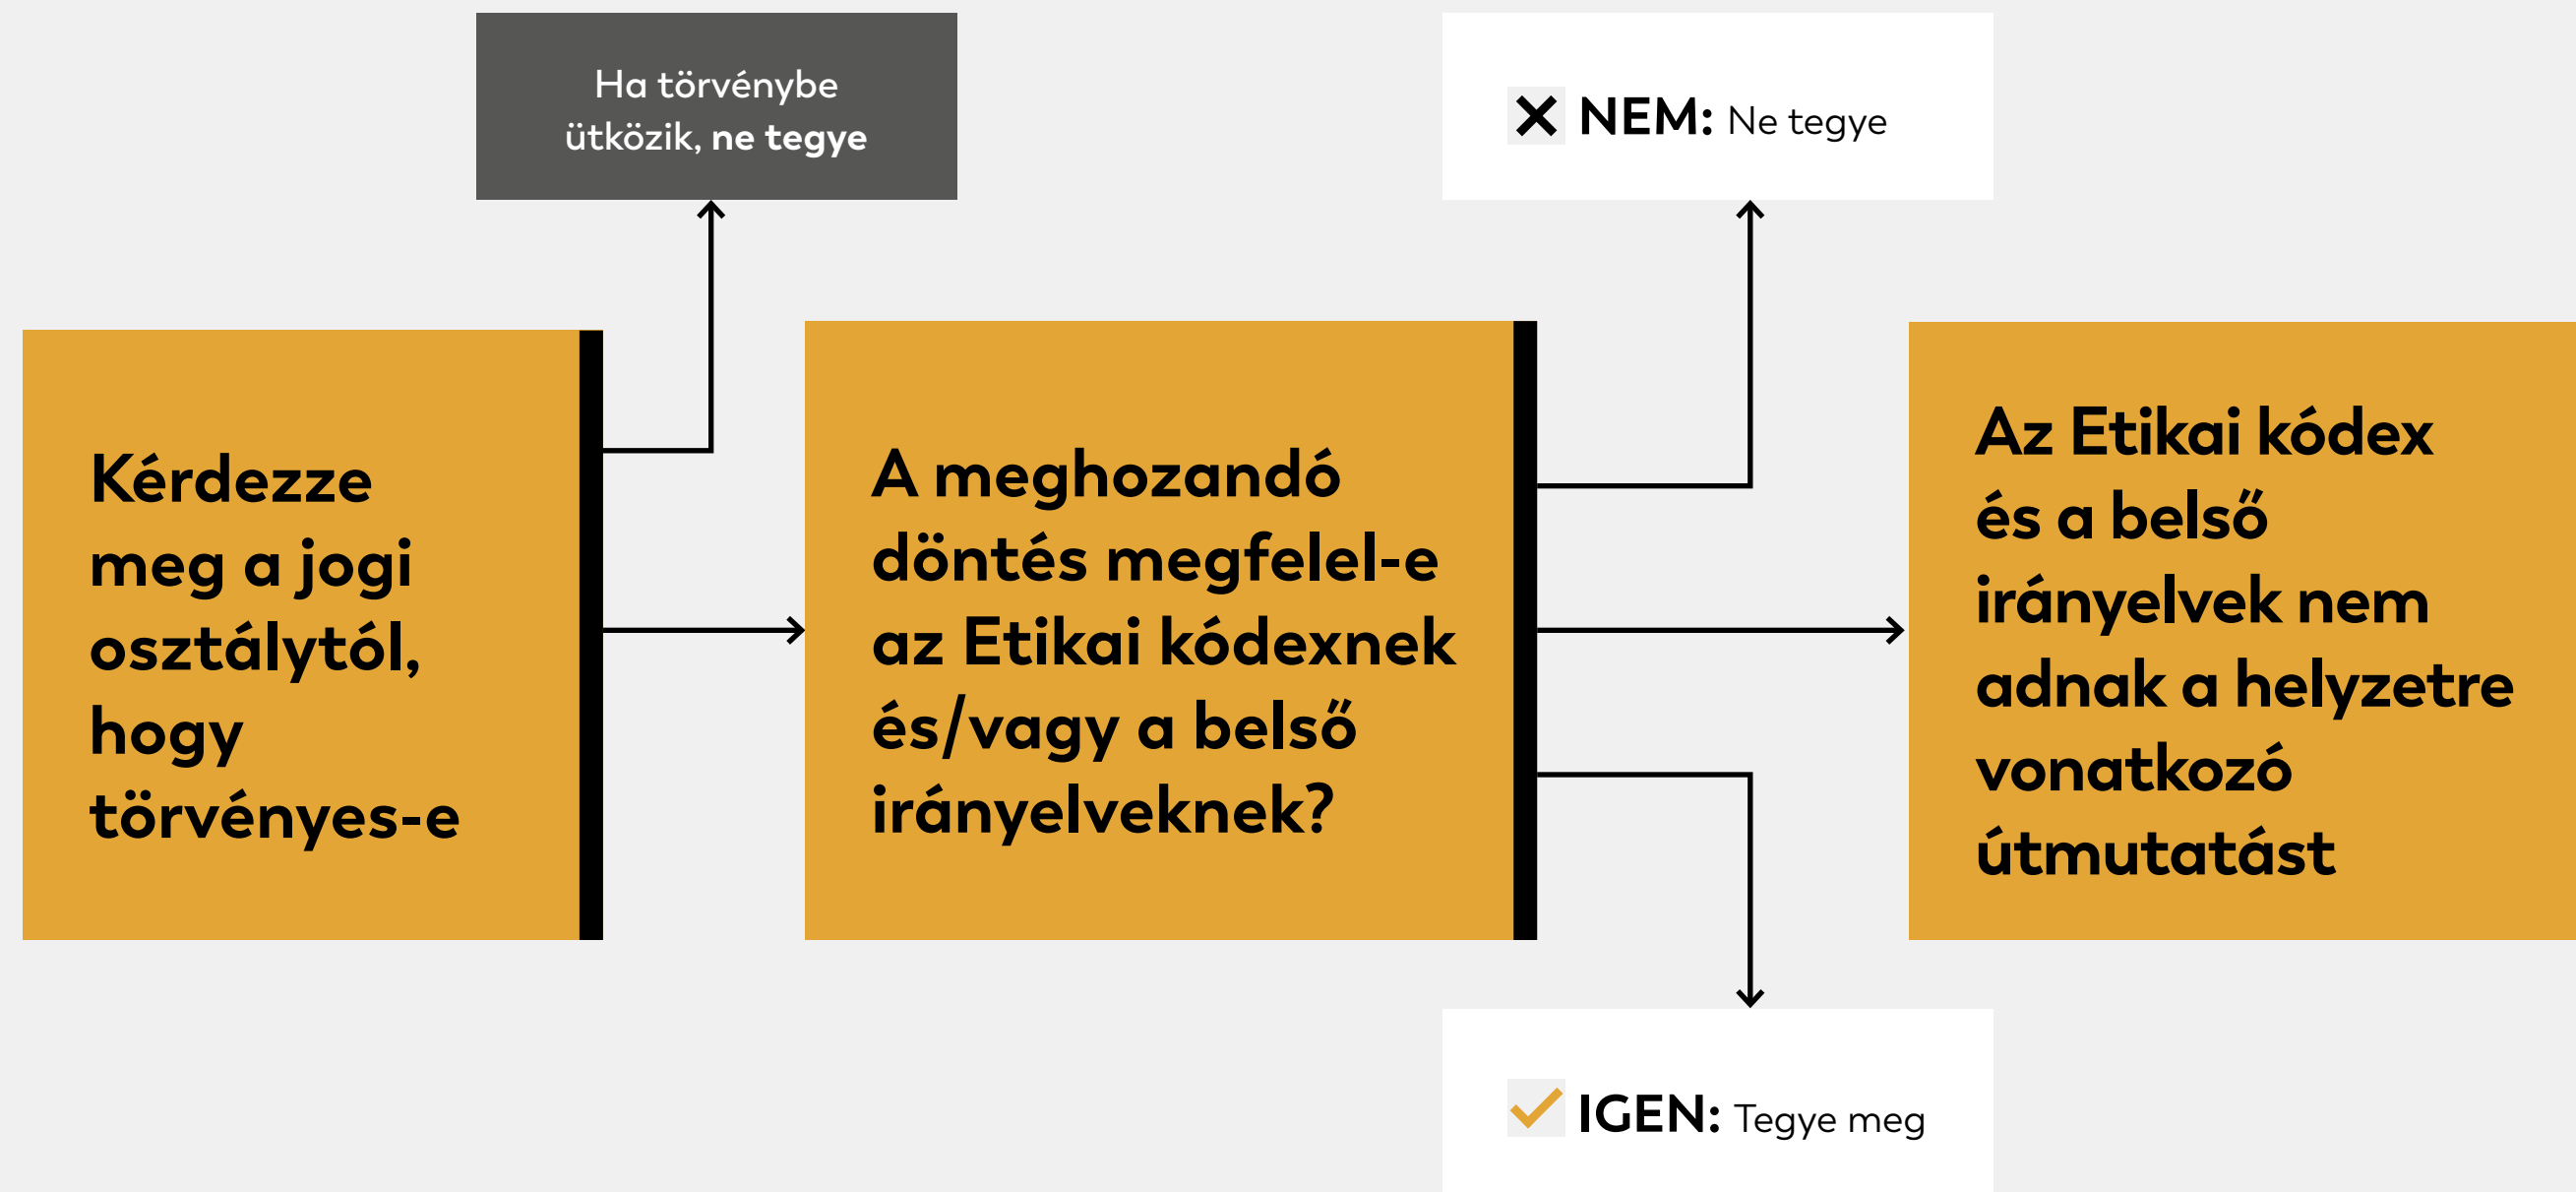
Ha törvénybe ütközik, ne tegye

NEM: Ne tegye

Kérdezze meg a jogi osztálytól, hogy törvényes-e

A meghozandó döntés megfelel-e az Etikai kódexnek és/vagy a belső irányelveknek?

Az Etikai kódex és a belső irányelvek nem adnak a helyzetre vonatkozó útmutatást

IGEN: Tegye meg